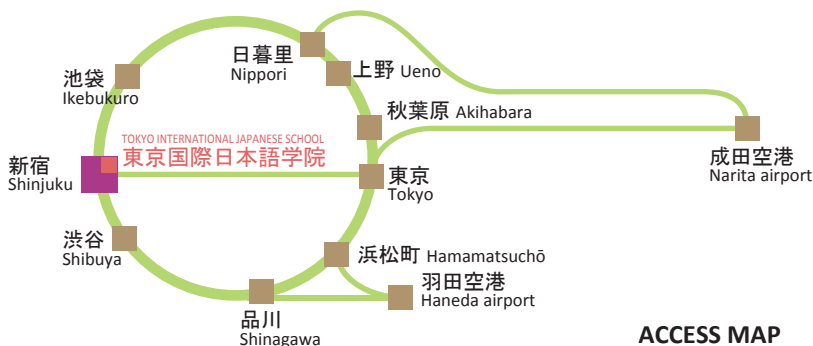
日暮里
Nippori

上野 Ueno

池袋
Ikebukuro

秋葉原 Akihabara

TOKYO INTERNATIONAL JAPANESE SCHOOL
東京国際日本語学院

新宿
Shinjuku

東京
Tokyo

成田空港
Narita airport

渋谷
Shibuya

浜松町 Hamamatsuchō

羽田空港
Haneda airport

品川
Shinagawa

ACCESS MAP